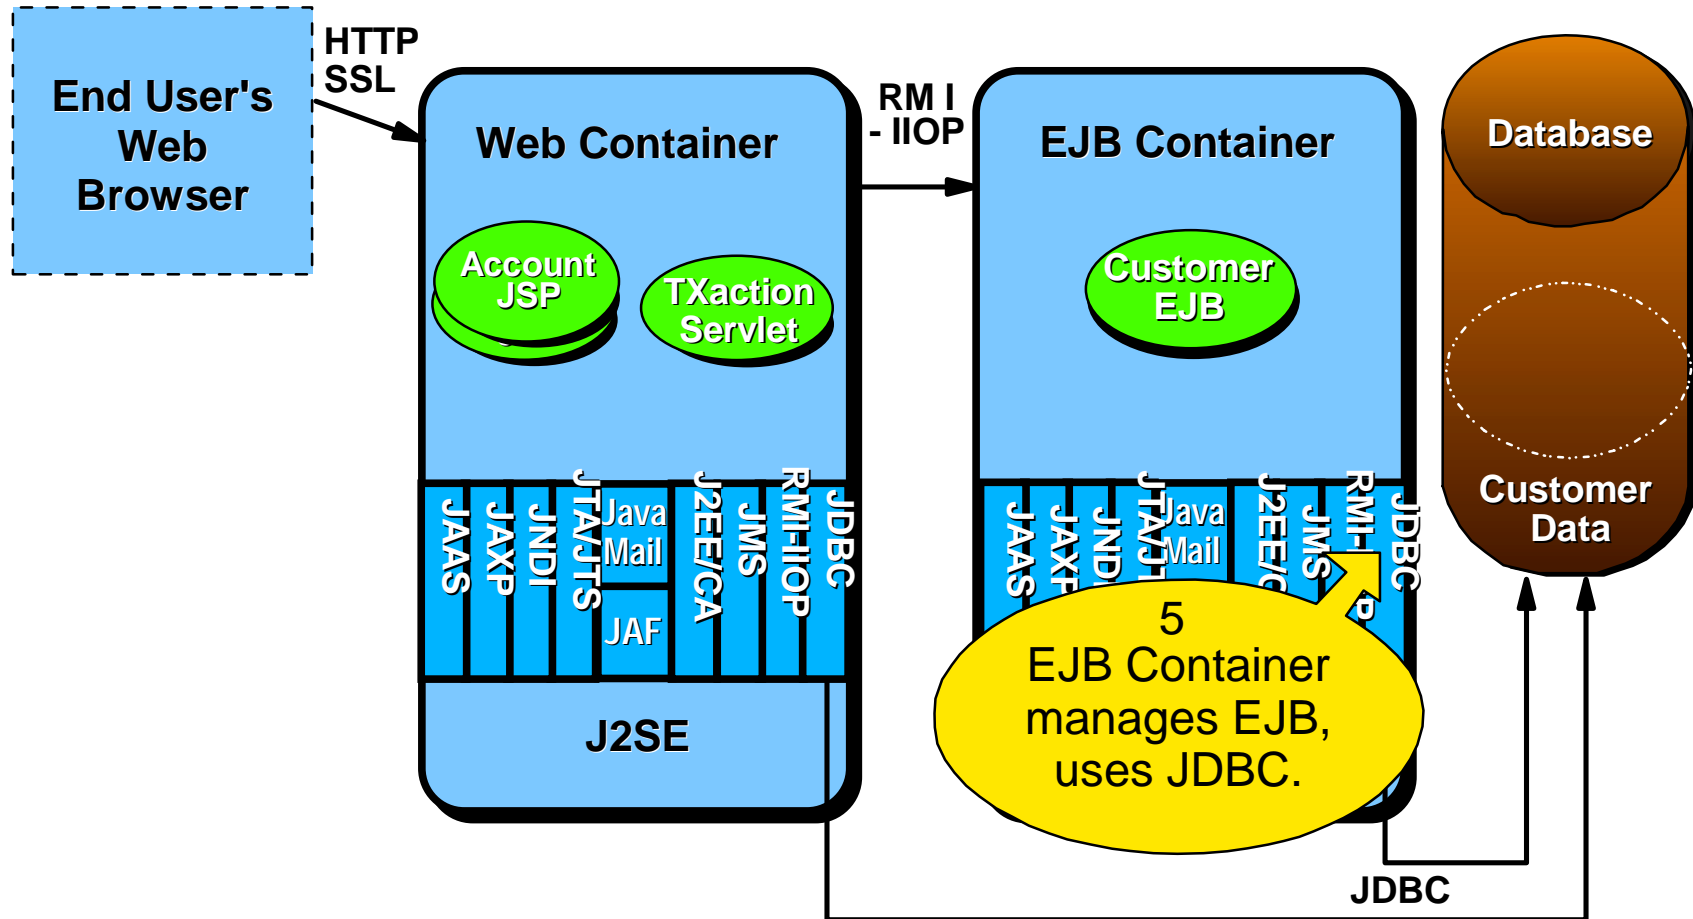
End User's Web Browser

HTTP SSL

Web Container

Account JSP

TXaction Servlet

JAAS

JAXP

JNDI

JTA/JTS

Java Mail

JAF

J2EE/CA

JMS

RMI-IIOP

JDBC

J2SE

RM I - IIOP

EJB Container

Customer EJB

JAAS

JAXP

JNDI

JTA/JTS

Java Mail

J2EE/CA

JMS

RMI-IIOP

JDBC

5
EJB Container manages EJB, uses JDBC.

Database

Customer Data

JDBC